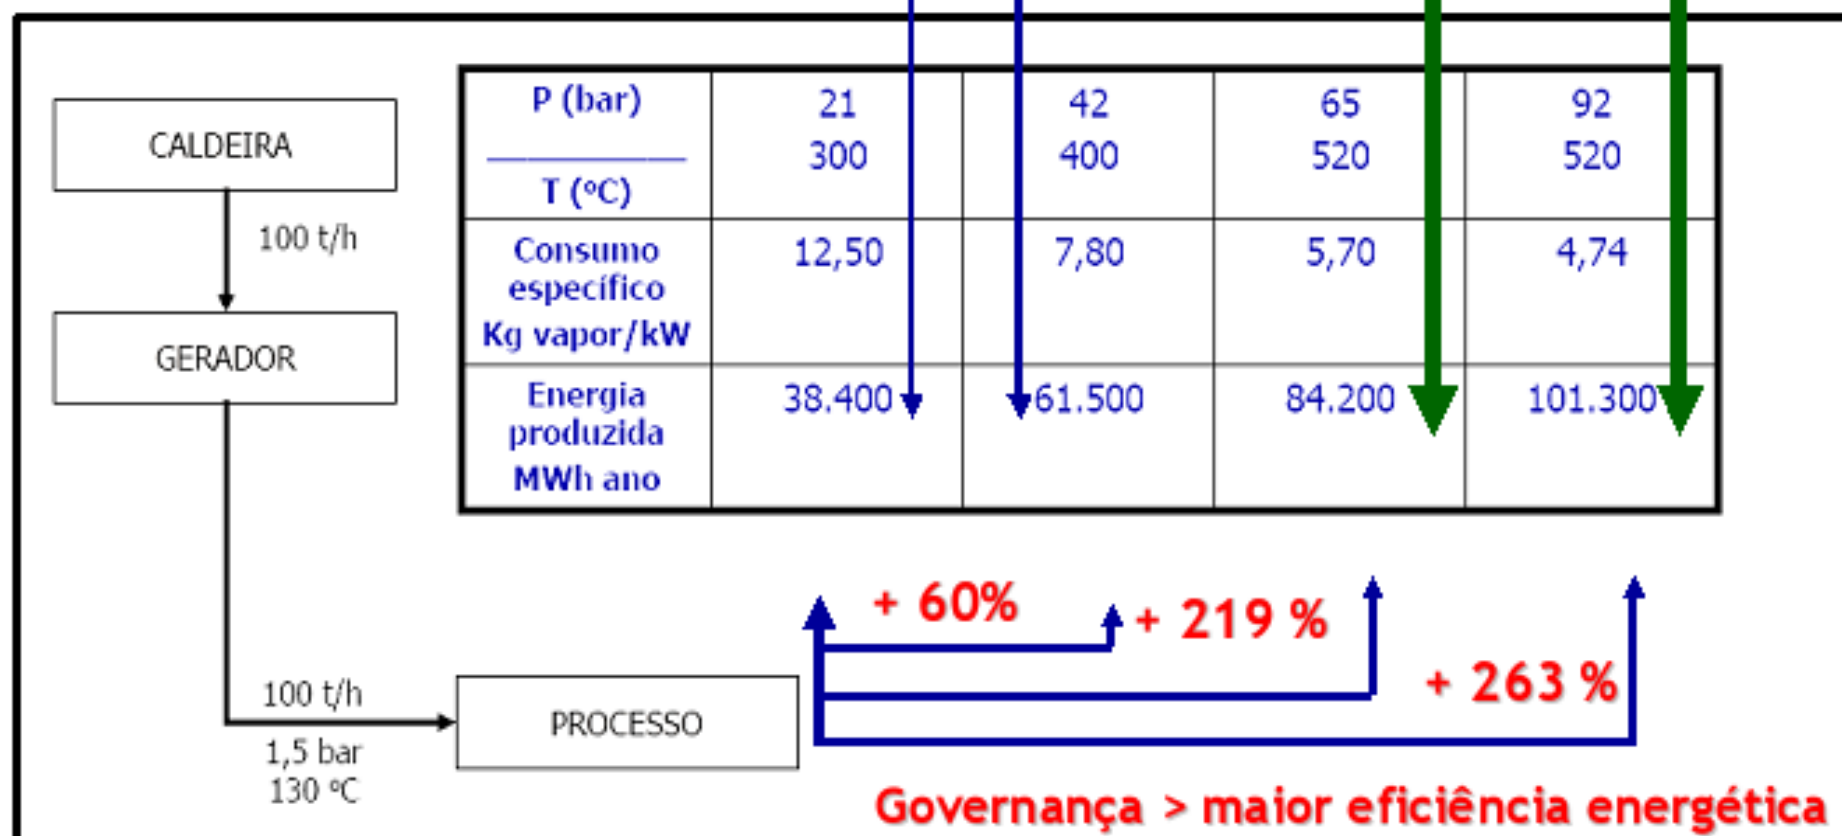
CALDEIRA

100 t/h

GERADOR

100 t/h

1,5 bar
130 ºC

PROCESSO

| P (bar) / T (ºC) | 21<br>300 | 42<br>400 | 65<br>520 | 92<br>520 |
|---|---|---|---|---|
| Consumo específico Kg vapor/kW | 12,50 | 7,80 | 5,70 | 4,74 |
| Energia produzida MWh ano | 38.400 | 61.500 | 84.200 | 101.300 |

+ 60%

+ 219 %

+ 263 %

Governança > maior eficiência energética